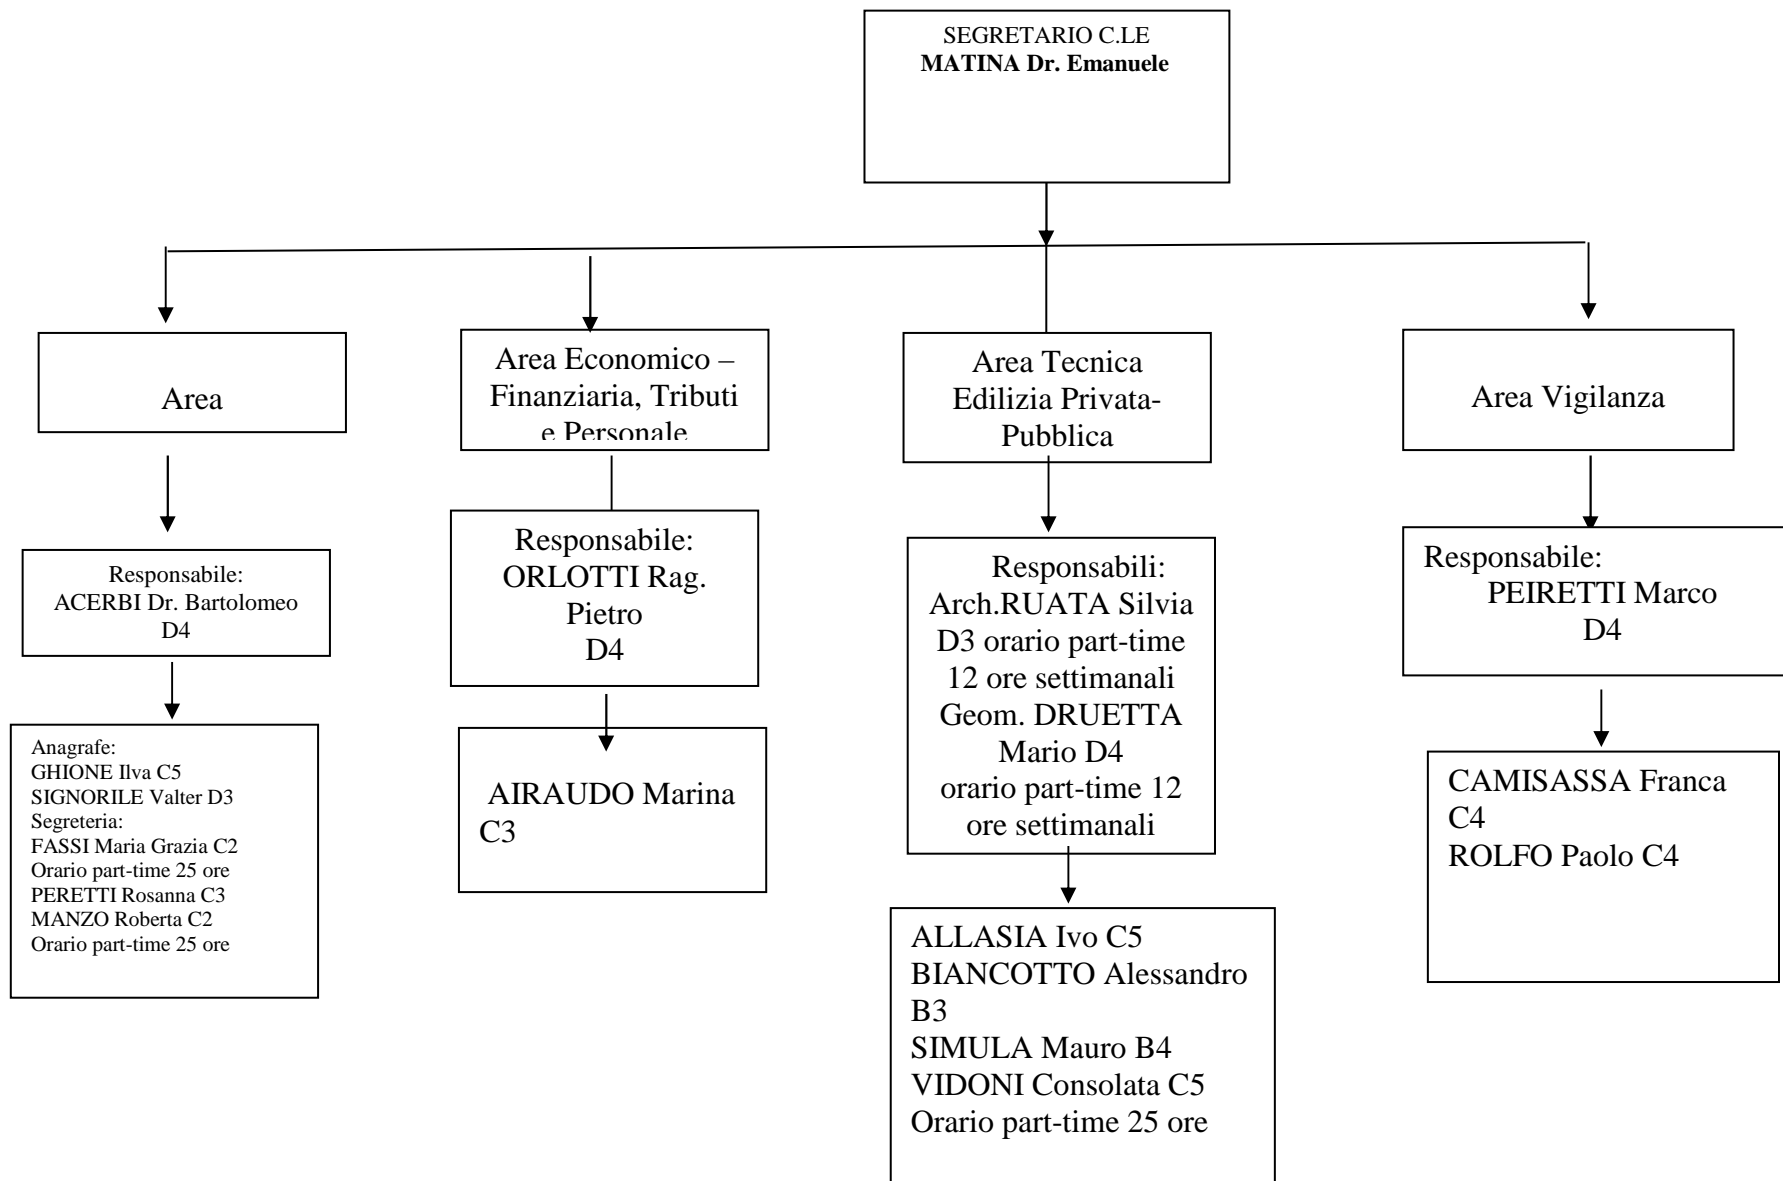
SEGRETARIO C.LE
**MATINA Dr. Emanuele**

Area

Responsabile:
ACERBI Dr. Bartolomeo
D4

Anagrafe:
GHIONE Ilva C5
SIGNORILE Valter D3
Segreteria:
FASSI Maria Grazia C2
Orario part-time 25 ore
PERETTI Rosanna C3
MANZO Roberta C2
Orario part-time 25 ore

Area Economico – Finanziaria, Tributi e Personale

Responsabile:
ORLOTTI Rag. Pietro
D4

AIRAUDO Marina C3

Area Tecnica Edilizia Privata-Pubblica

Responsabili:
Arch.RUATA Silvia D3 orario part-time 12 ore settimanali
Geom. DRUETTA Mario D4
orario part-time 12 ore settimanali

ALLASIA Ivo C5
BIANCOTTO Alessandro B3
SIMULA Mauro B4
VIDONI Consolata C5
Orario part-time 25 ore

Area Vigilanza

Responsabile:
PEIRETTI Marco
D4

CAMISASSA Franca C4
ROLFO Paolo C4